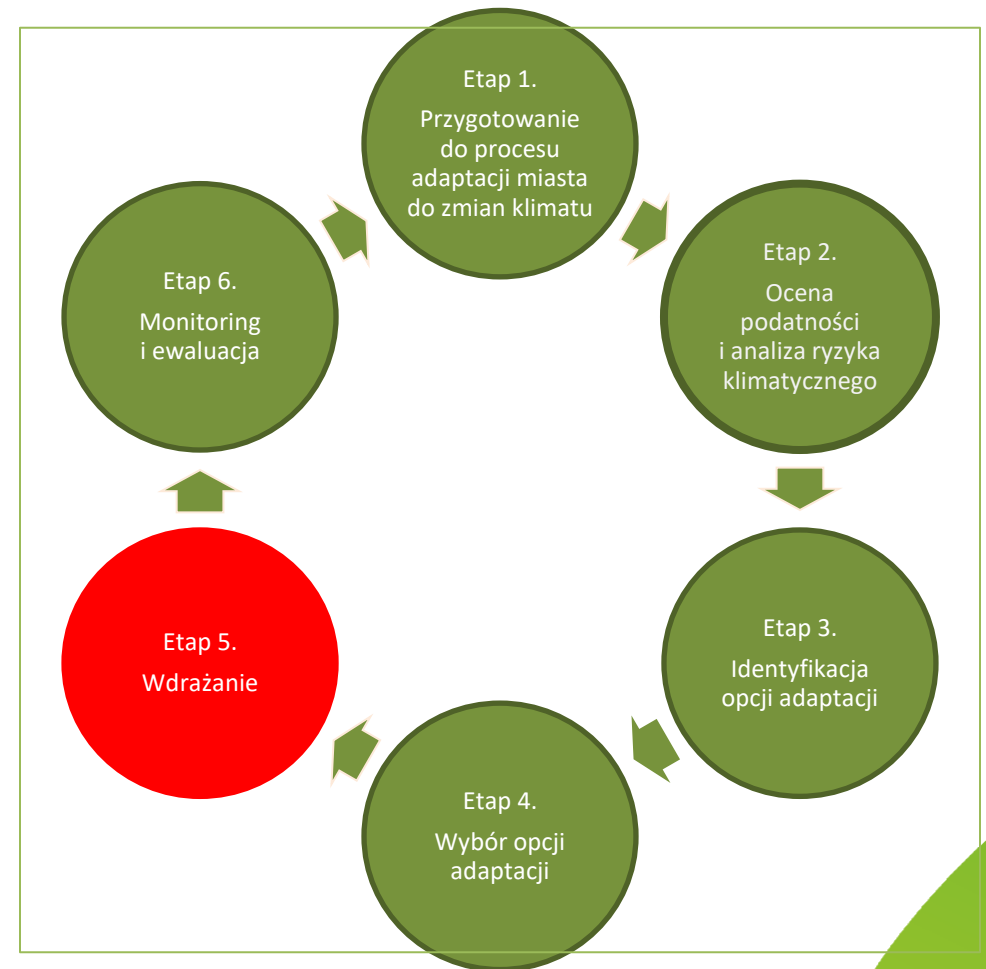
Etap 1.

Przygotowanie do procesu adaptacji miasta do zmian klimatu

Etap 2.

Ocena podatności i analiza ryzyka klimatycznego

Etap 3.

Identyfikacja opcji adaptacji

Etap 4.

Wybór opcji adaptacji

Etap 5.

Wdrażanie

Etap 6.

Monitoring i ewaluacja